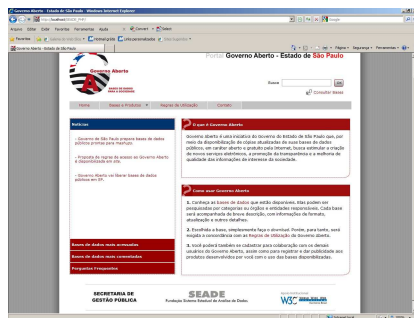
Governo Aberto - Estado de São Paulo - Windows Internet Explorer

http://localhost/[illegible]

Arquivo Editar Exibir Favoritos Ferramentas Ajuda

Convert Select

Favoritos

Governo Aberto - Estado de São Paulo

Página Segurança Ferramentas

Governo Aberto

Portal Governo Aberto - Estado de São Paulo

Busca

OK

Consultar Bases

Home Bases e Produtos Regras de Utilização Contato

Notícias

- Governo de São Paulo prepara bases de dados públicas prontas para Hackups.

- Proposta de regras de acesso ao Governo Aberto é disponibilizada em site.

- Governo Aberto vai liberar bases de dados abertas em SP.

O que é Governo Aberto

Governo Aberto é uma iniciativa do Governo do Estado de São Paulo que, por meio da disponibilização de cópias atualizadas de suas bases de dados públicos, em caráter aberto e gratuito pela Internet, busca estimular a criação de novos serviços eletrônicos, a promoção da transparência e a melhoria de qualidade das informações de interesse da sociedade.

Como usar Governo Aberto

1. Conheça as bases de dados que estão disponíveis. Elas podem ser pesquisadas por categorias ou órgãos e entidades responsáveis. Cada base será acompanhada de breve descrição, com informações de formato, atualização e outros detalhes.

2. Escolhida a base, simplesmente faça o download. Porém, para tanto, será exigida a concordância com as Regras de Utilização do Governo Aberto.

3. Você poderá também se cadastrar para colaboração com os demais usuários do Governo Aberto, assim como para registrar e dar publicidade aos produtos desenvolvidos por você com o uso das bases disponibilizadas.

Bases de dados mais acessadas

Bases de dados mais comentadas

Perguntas Frequentes

SECRETARIA DE GESTÃO PÚBLICA

SEADE
Fundação Sistema Estadual de Análise de Dados

W3C